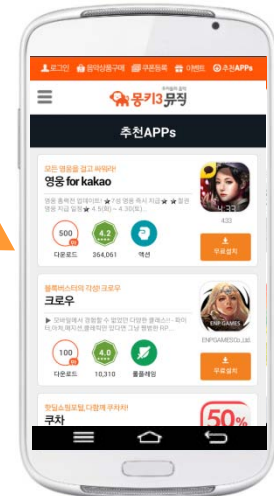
로그인 | 음악상품구매 | 쿠폰등록 | 이벤트 | 추천APPs

우리들의 음악
몽키3뮤직

추천APPs

모든 영웅을 갖고 싶어라!
영웅 for kakao
영웅 중독 업데이트! ★7성 영웅 즉시 지급★ ★최강 영웅 지급 일정★ 4.9(화) ~ 4.30(화)...

500 만
다운로드

4.2
364,061

액션

무료설치

블록버스터의 자성! 크로우
크로우
▶ 모바일에서 경험할 수 없었던 다양한 플레스! - 파이터,마법,페치트,플레이트 입니다. 고정 행방한 RP...

100 만
다운로드

4.0
10,310

롤플레잉

ENP GAMES
ENPGAMESCo.,Ltd.

무료설치

핫딜쇼핑포털, 다함께 쿠차!
쿠차

50%